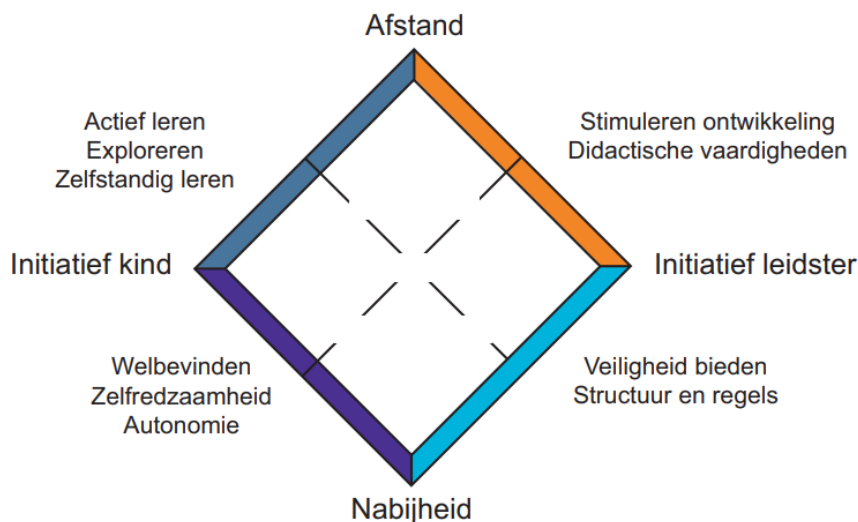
Afstand

Actief leren
Exploreren
Zelfstandig leren

Stimuleren ontwikkeling
Didactische vaardigheden

Initiatief kind

Initiatief leidster

Welbevinden
Zelfredzaamheid
Autonomie

Veiligheid bieden
Structuur en regels

Nabijheid